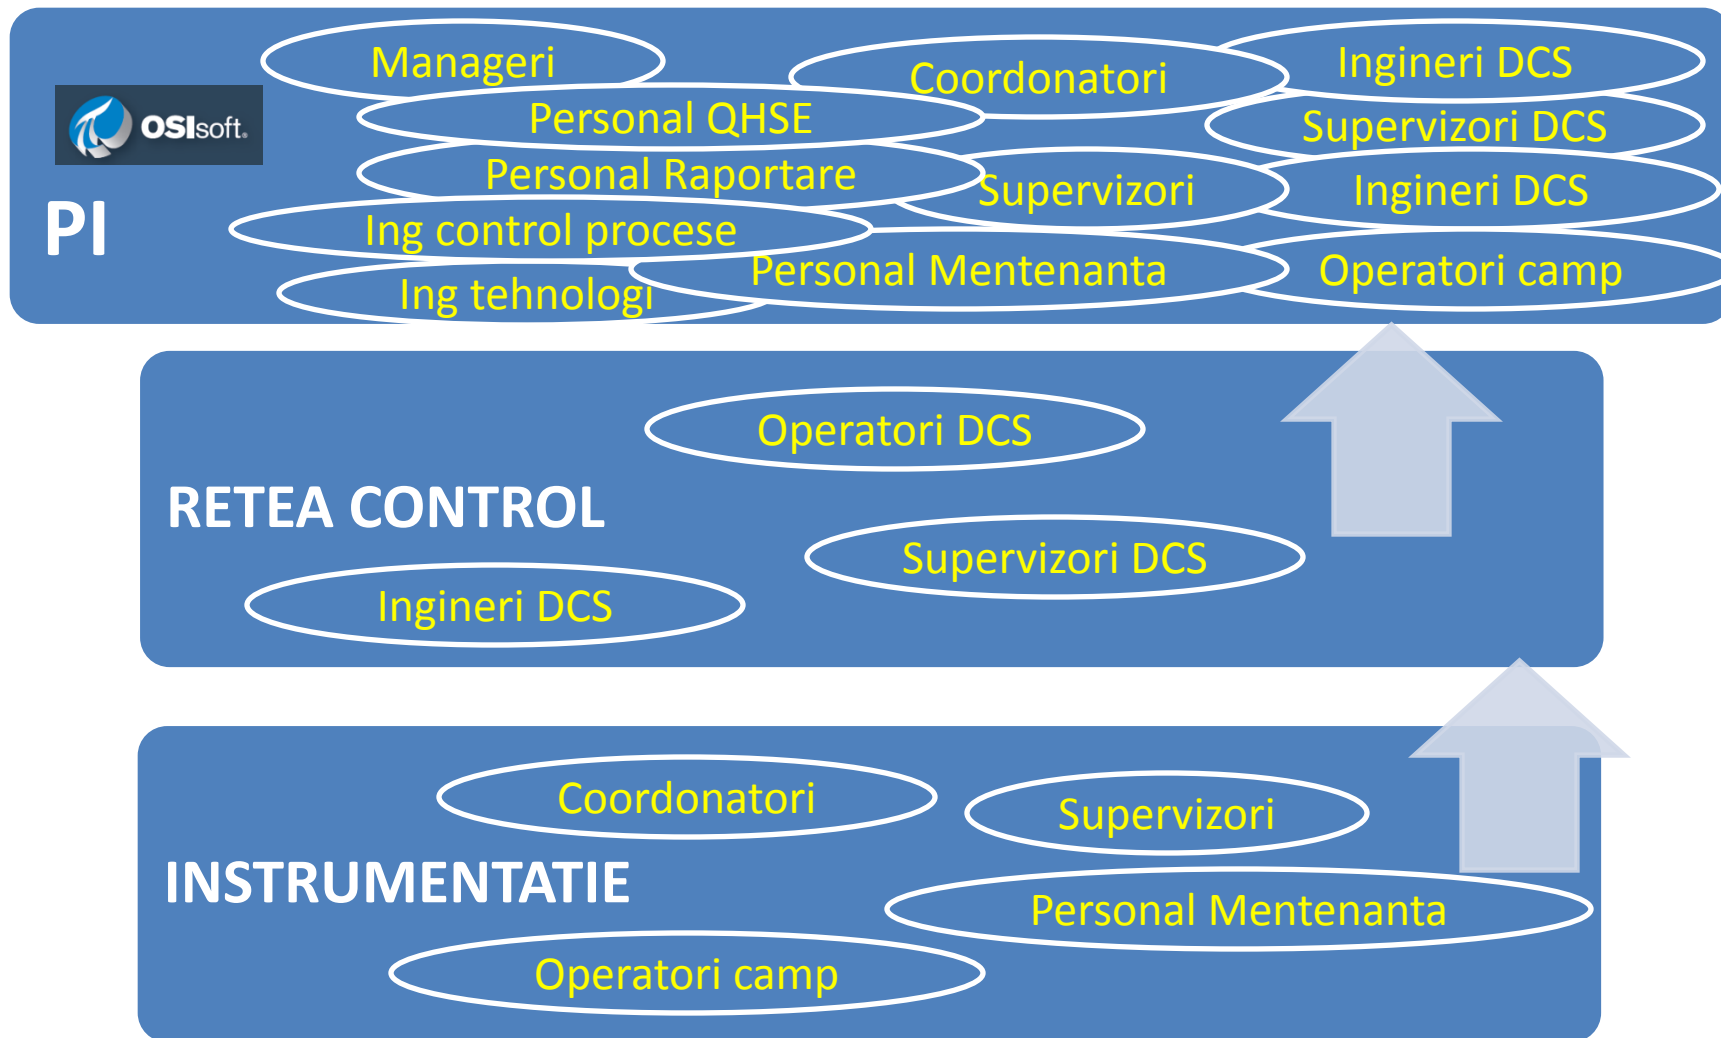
OSIsoft.

PI

Manageri

Coordonatori

Ingineri DCS

Personal QHSE

Supervizori DCS

Personal Raportare

Supervizori

Ingineri DCS

Ing control procese

Personal Mentenanta

Operatori camp

Ing tehnologi

RETEA CONTROL

Operatori DCS

Supervizori DCS

Ingineri DCS

INSTRUMENTATIE

Coordonatori

Supervizori

Personal Mentenanta

Operatori camp